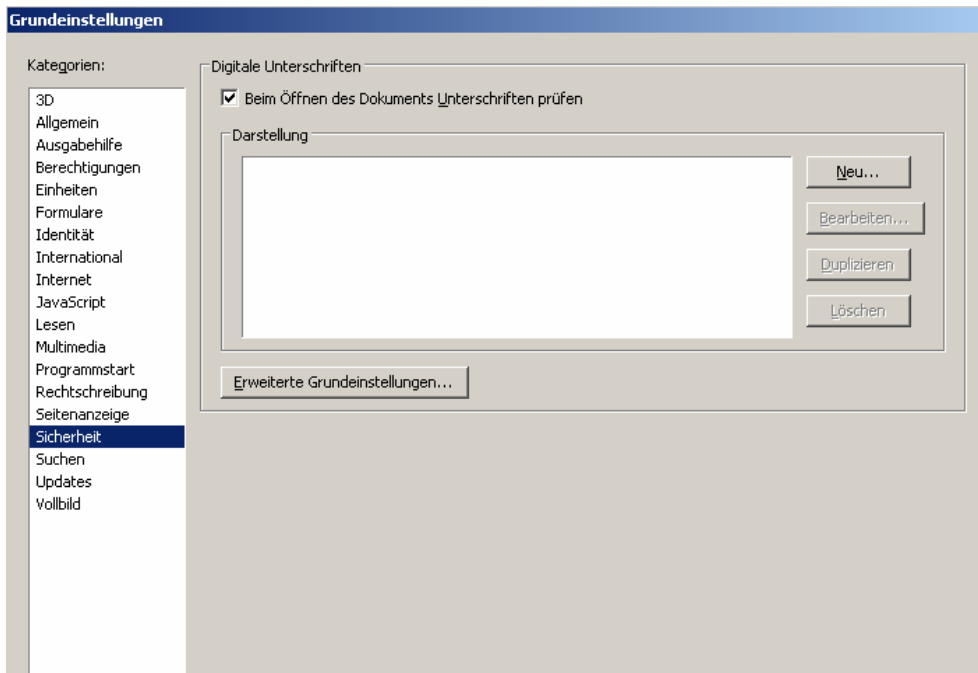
Grundeinstellungen

Kategorien:

3D
Allgemein
Ausgabehilfe
Berechtigungen
Einheiten
Formulare
Identität
International
Internet
JavaScript
Lesen
Multimedia
Programmstart
Rechtschreibung
Seitenanzeige
Sicherheit
Suchen
Updates
Vollbild

Digitale Unterschriften

☑ Beim Öffnen des Dokuments Unterschriften prüfen

Darstellung

Neu...
Bearbeiten...
Duplizieren
Löschen

Erweiterte Grundeinstellungen...